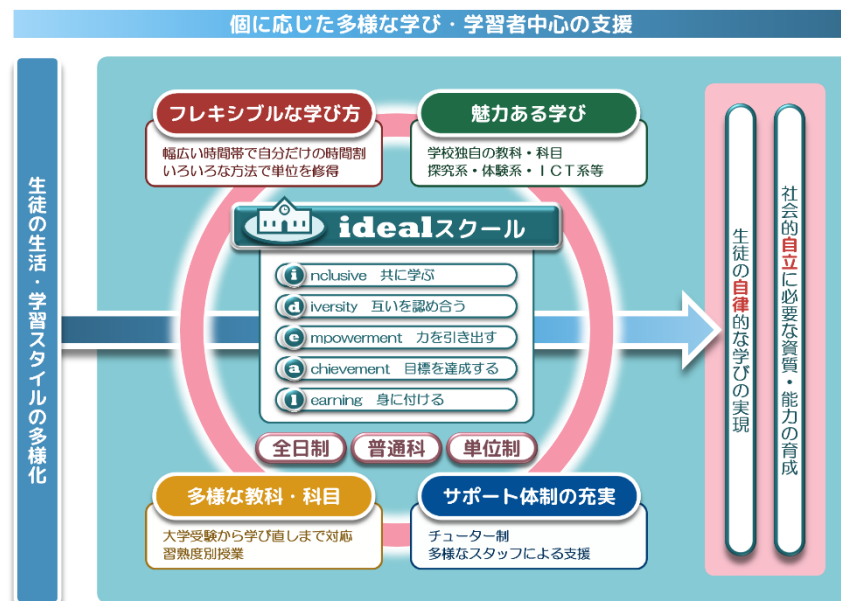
個に応じた多様な学び・学習者中心の支援

生徒の生活・学習スタイルの多様化

フレキシブルな学び方
幅広い時間帯で自分だけの時間割
いろいろな方法で単位を修得

魅力ある学び
学校独自の教科・科目
探究系・体験系・ＩＣＴ系等

idealスクール

i nclusive　共に学ぶ
d iversity　互いを認め合う
e mpowerment　力を引き出す
a chievement　目標を達成する
l earning　身に付ける

全日制
普通科
単位制

多様な教科・科目
大学受験から学び直しまで対応
習熟度別授業

サポート体制の充実
チューター制
多様なスタッフによる支援

生徒の自律的な学びの実現

社会的自立に必要な資質・能力の育成